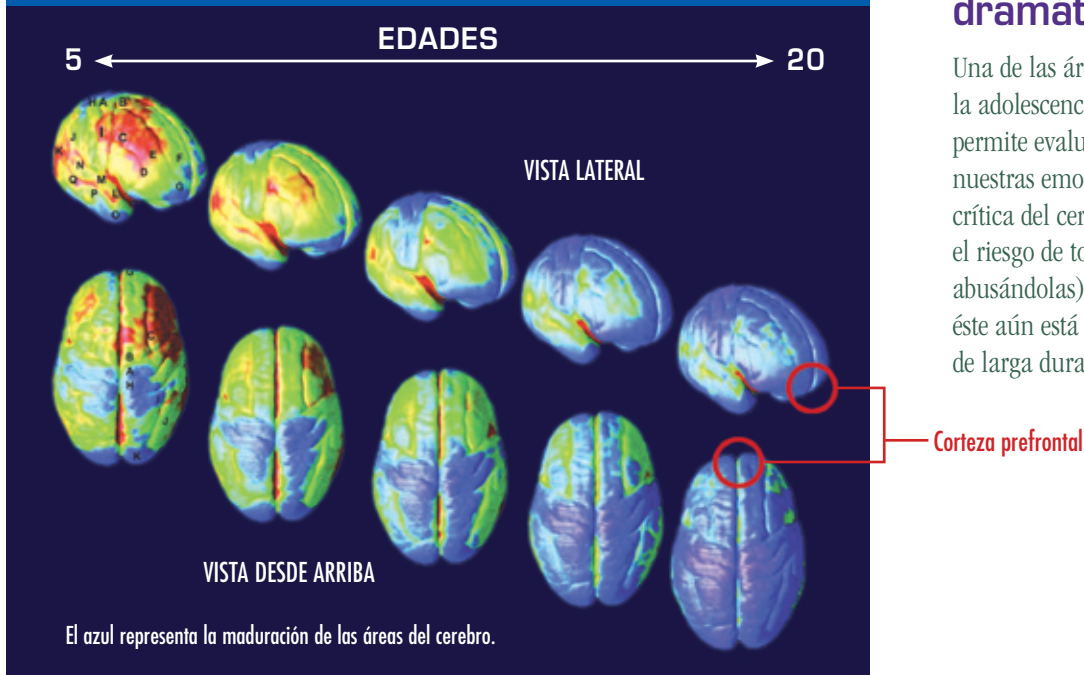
EDADES

5 20

H A B
I
J C
K E F
N D
O M G
P L
Q

VISTA LATERAL

G
B
A
H
I
J
K

VISTA DESDE ARRIBA

El azul representa la maduración de las áreas del cerebro.

Corteza prefrontal

dramat

Una de las ár
la adolescenc
permite evalu
nuestras emo
crítica del cer
el riesgo de to
abusándolas)
éste aún está
de larga dura